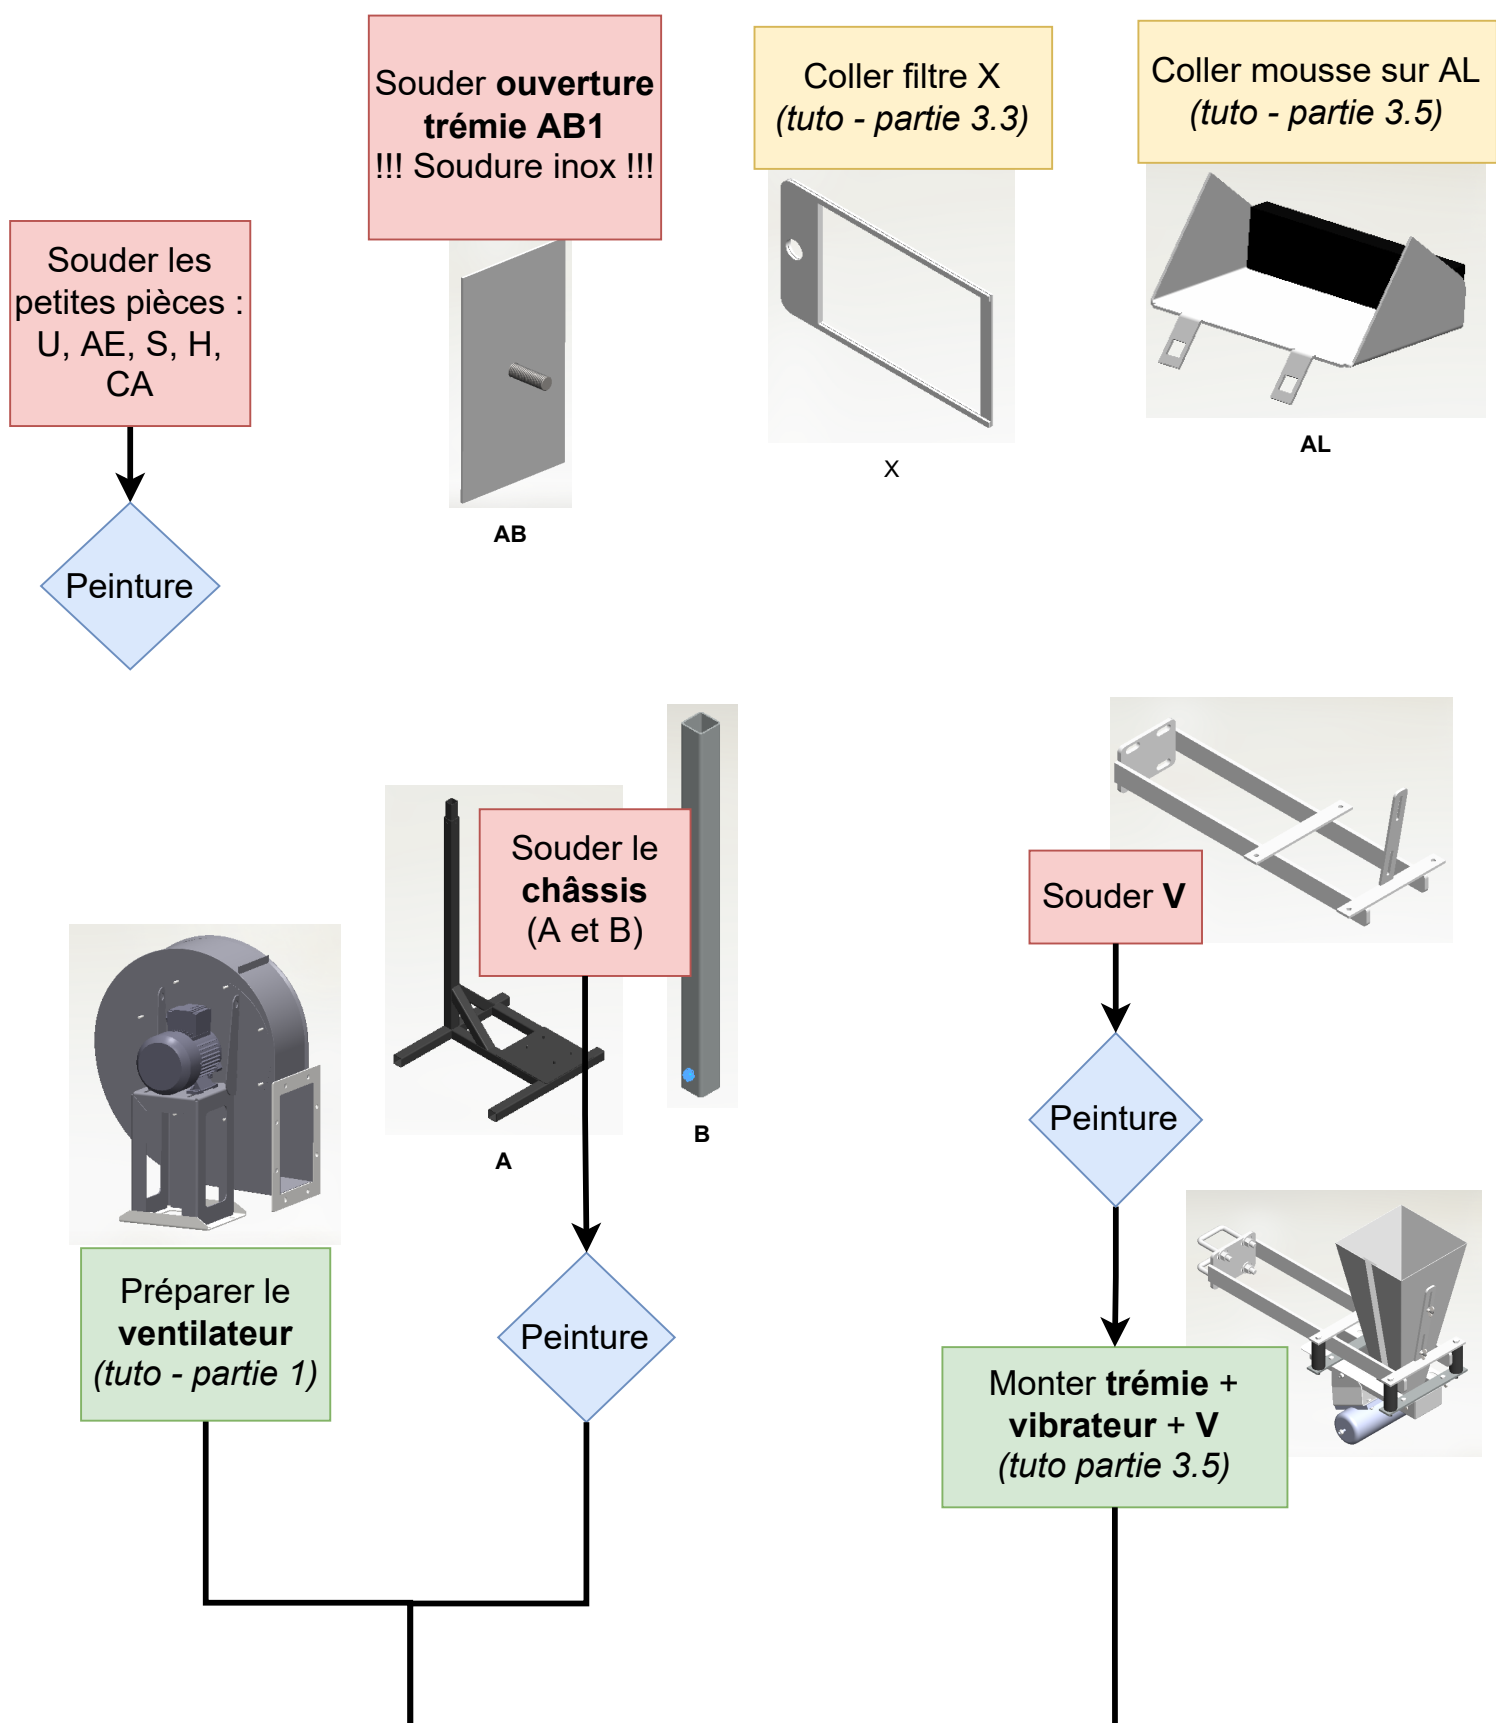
Souder les petites pièces : U, AE, S, H, CA

Peinture

Souder **ouverture trémie AB1**
!!! Soudure inox !!!

AB

Coller filtre X
*(tuto - partie 3.3)*

X

Coller mousse sur AL
*(tuto - partie 3.5)*

AL

Souder le **châssis** (A et B)

A

B

Peinture

Préparer le **ventilateur**
*(tuto - partie 1)*

Souder **V**

Peinture

Monter **trémie** + **vibrateur** + **V**
*(tuto partie 3.5)*